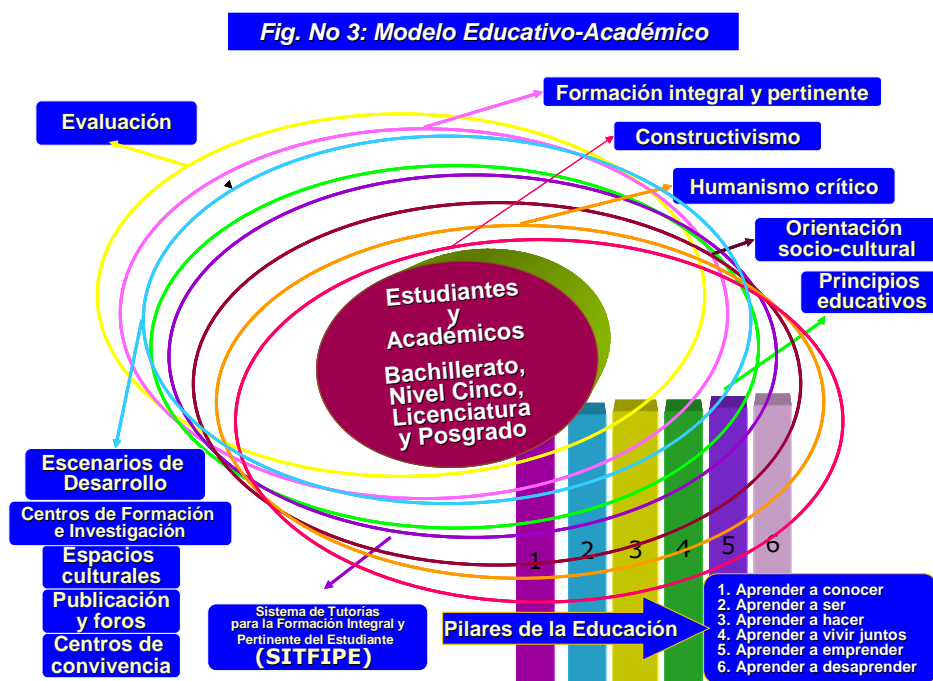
Fig. No 3: Modelo Educativo-Académico

Formación integral y pertinente

Evaluación

Constructivismo

Humanismo crítico

Orientación socio-cultural

Principios educativos

Estudiantes y Académicos

Bachillerato, Nivel Cinco, Licenciatura y Posgrado

1 2 3 4 5 6

Escenarios de Desarrollo

Centros de Formación e Investigación

Espacios culturales

Publicación y foros

Centros de convivencia

Sistema de Tutorías para la Formación Integral y Pertinente del Estudiante (SITFIPE)

Pilares de la Educación

1. Aprender a conocer
2. Aprender a ser
3. Aprender a hacer
4. Aprender a vivir juntos
5. Aprender a emprender
6. Aprender a desaprender